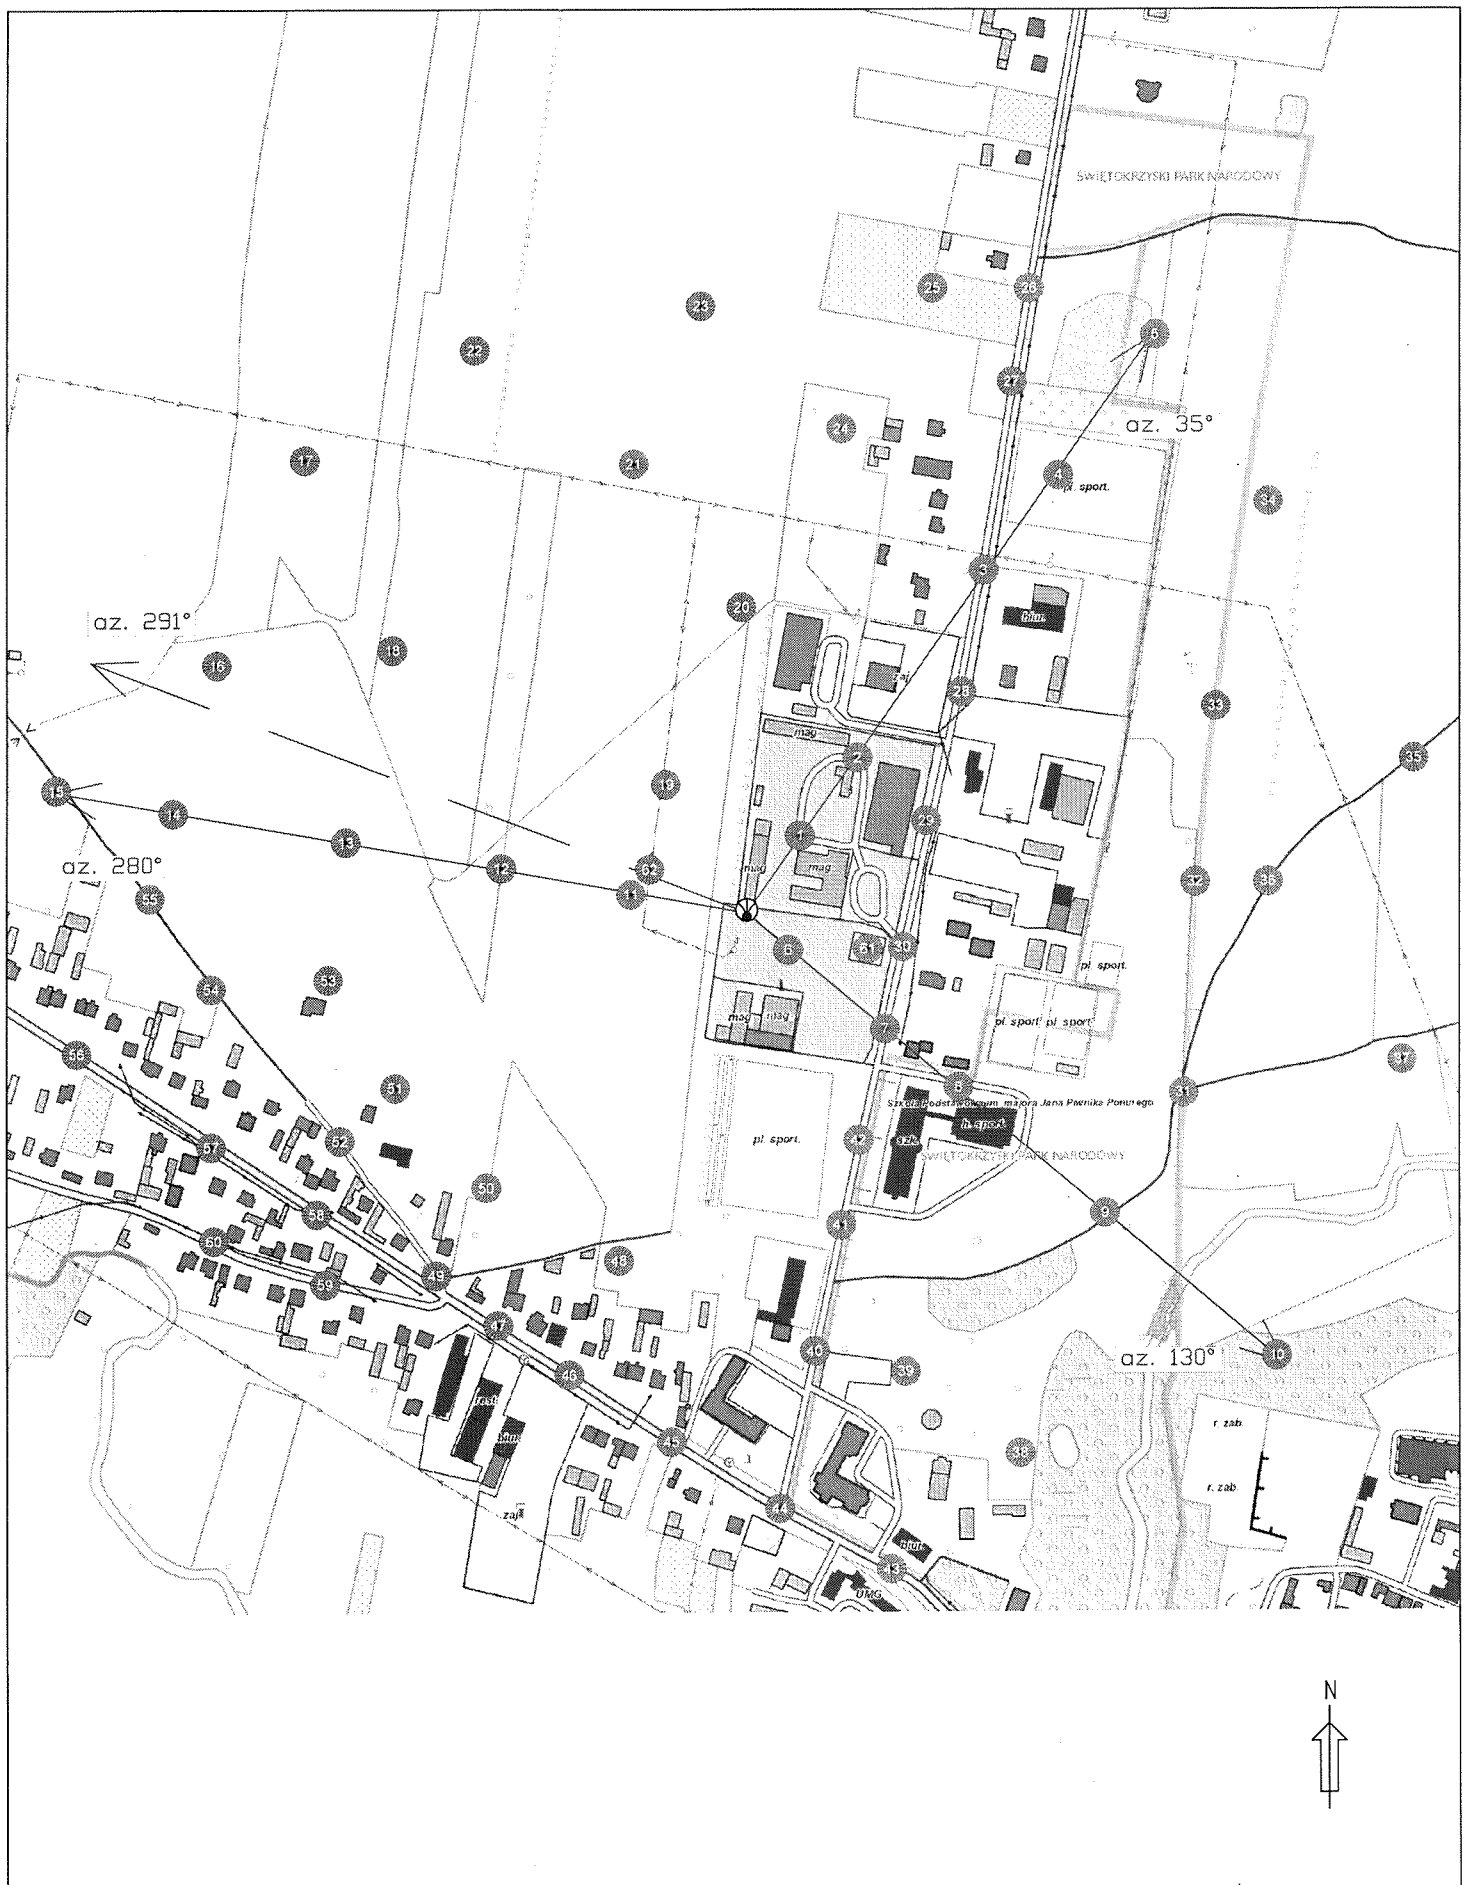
ŚWIĘTOKRZYSKI PARK NARODOWY

25 26 23 22 5 27 az. 35° 24 17 21 4 pl. sport. 34 3 20 biur. az. 291° 16 18 zaj. 28 33 mag 2 35 15 14 19 1 29 13 12 62 mag az. 280° 32 36 55 11 mag 30 61 6 pl. sport. 54 53 mag mag 7 pl. sport. pl. sport. 56 8 37 51 31 Szkoła Podstawowa im. majora Jana Piwnika Ponurego 52 57 42 szk. h. sport. pl. sport. ŚWIĘTOKRZYSKI PARK NARODOWY 50 9 58 41 60 49 48 59 47 az. 130° 10 46 40 39 r. zab. past. biur. 38 45 r. zab. 44 zaj. biur. 43 UMG

N